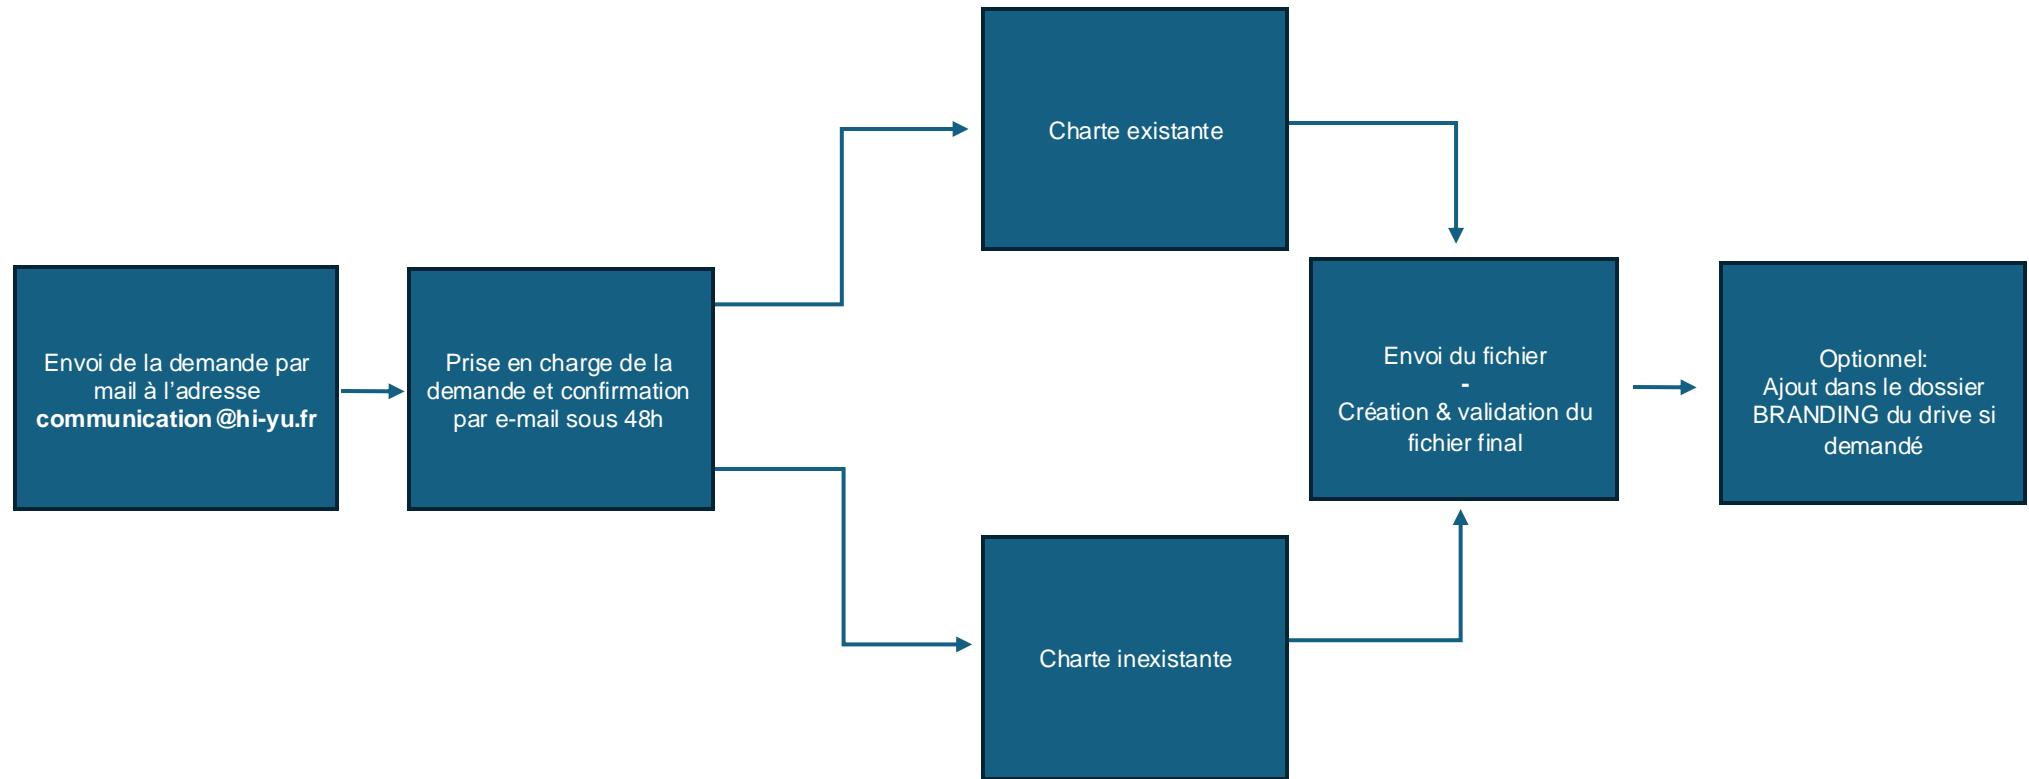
Envoi de la demande par mail à l'adresse **communication@hi-yu.fr**

Prise en charge de la demande et confirmation par e-mail sous 48h

Charte existante

Charte inexistante

Envoi du fichier
-
Création & validation du fichier final

Optionnel:
Ajout dans le dossier BRANDING du drive si demandé